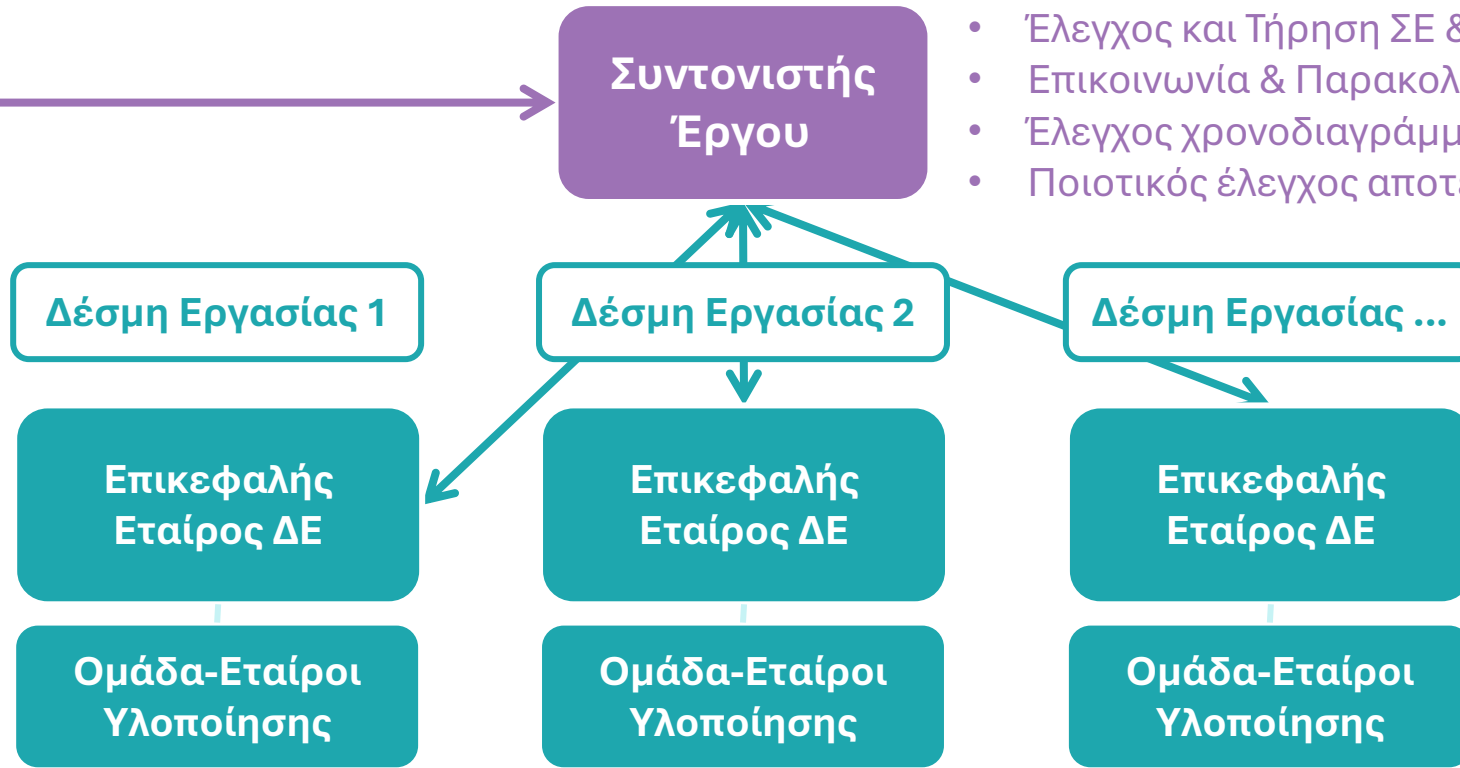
Συντονιστής Έργου

• Έλεγχος και Τήρηση ΣΕ &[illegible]
• Επικοινωνία & Παρακολ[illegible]
• Έλεγχος χρονοδιαγράμμ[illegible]
• Ποιοτικός έλεγχος αποτ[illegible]

Δέσμη Εργασίας 1

Δέσμη Εργασίας 2

Δέσμη Εργασίας …

Επικεφαλής Εταίρος ΔΕ

Επικεφαλής Εταίρος ΔΕ

Επικεφαλής Εταίρος ΔΕ

Ομάδα-Εταίροι Υλοποίησης

Ομάδα-Εταίροι Υλοποίησης

Ομάδα-Εταίροι Υλοποίησης